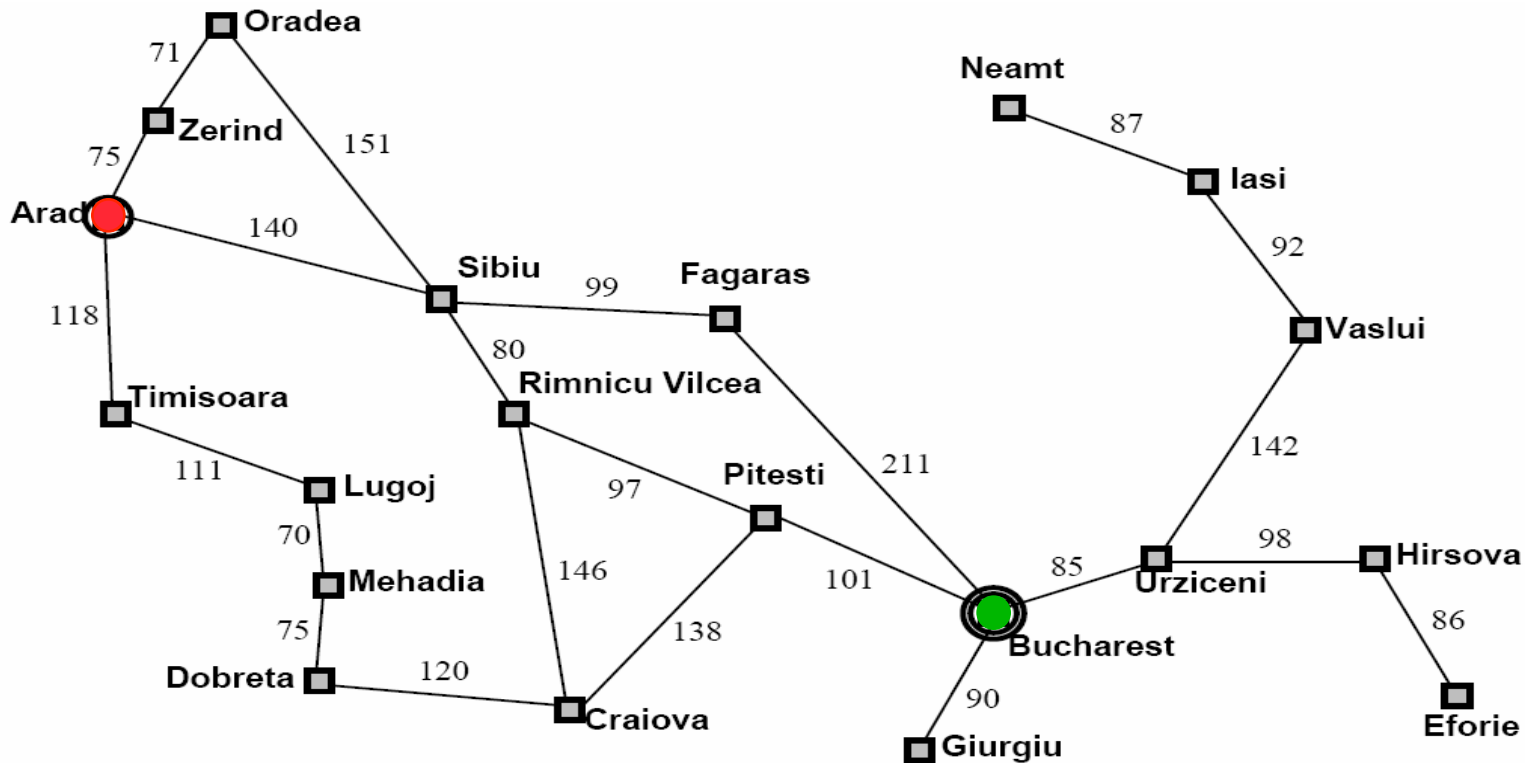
Oradea
71
Zerind
75
151
Arad
140
118
Sibiu
99
Fagaras
80
Timisoara
Rimnicu Vilcea
111
Lugoj
70
Mehadia
75
Dobreta
120
97
Pitesti
146
138
101
211
Craiova
Neamt
87
Iasi
92
Vaslui
142
85
Urziceni
98
Hirsova
86
Eforie
Bucharest
90
Giurgiu